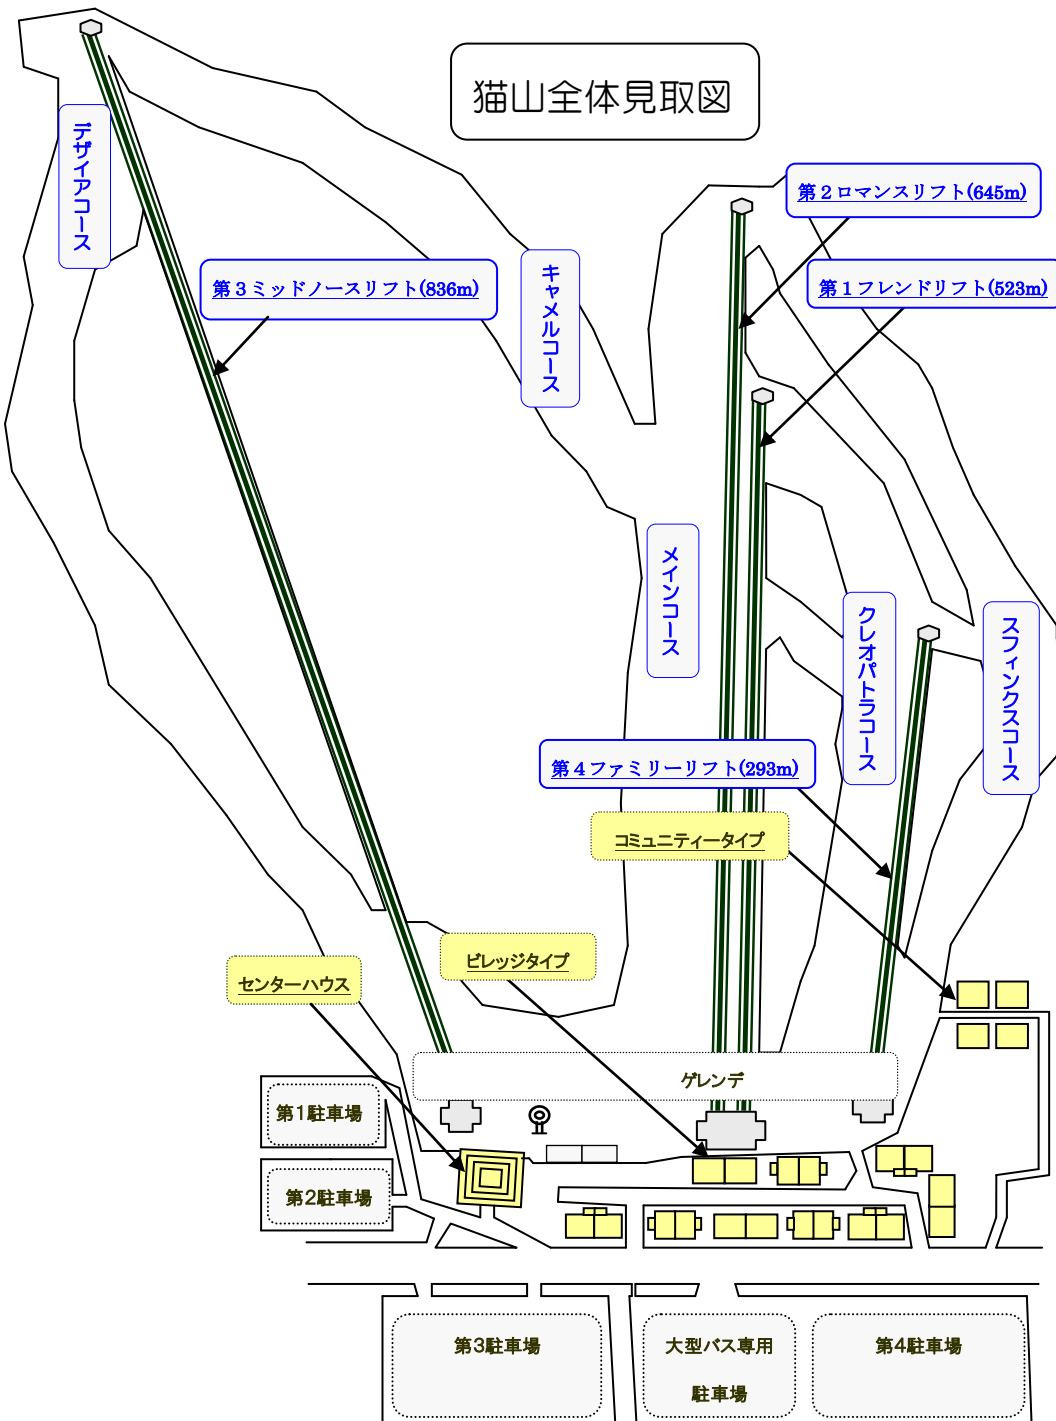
猫山全体見取図

デザイアコース

第３ミッドノースリフト(836m)

キャメルコース

第２ロマンスリフト(645m)

第１フレンドリフト(523m)

メインコース

クレオパトラコース

スフィンクスコース

第４ファミリーリフト(293m)

コミュニティータイプ

ビレッジタイプ

センターハウス

ゲレンデ

第1駐車場

第2駐車場

第3駐車場

大型バス専用 駐車場

第4駐車場